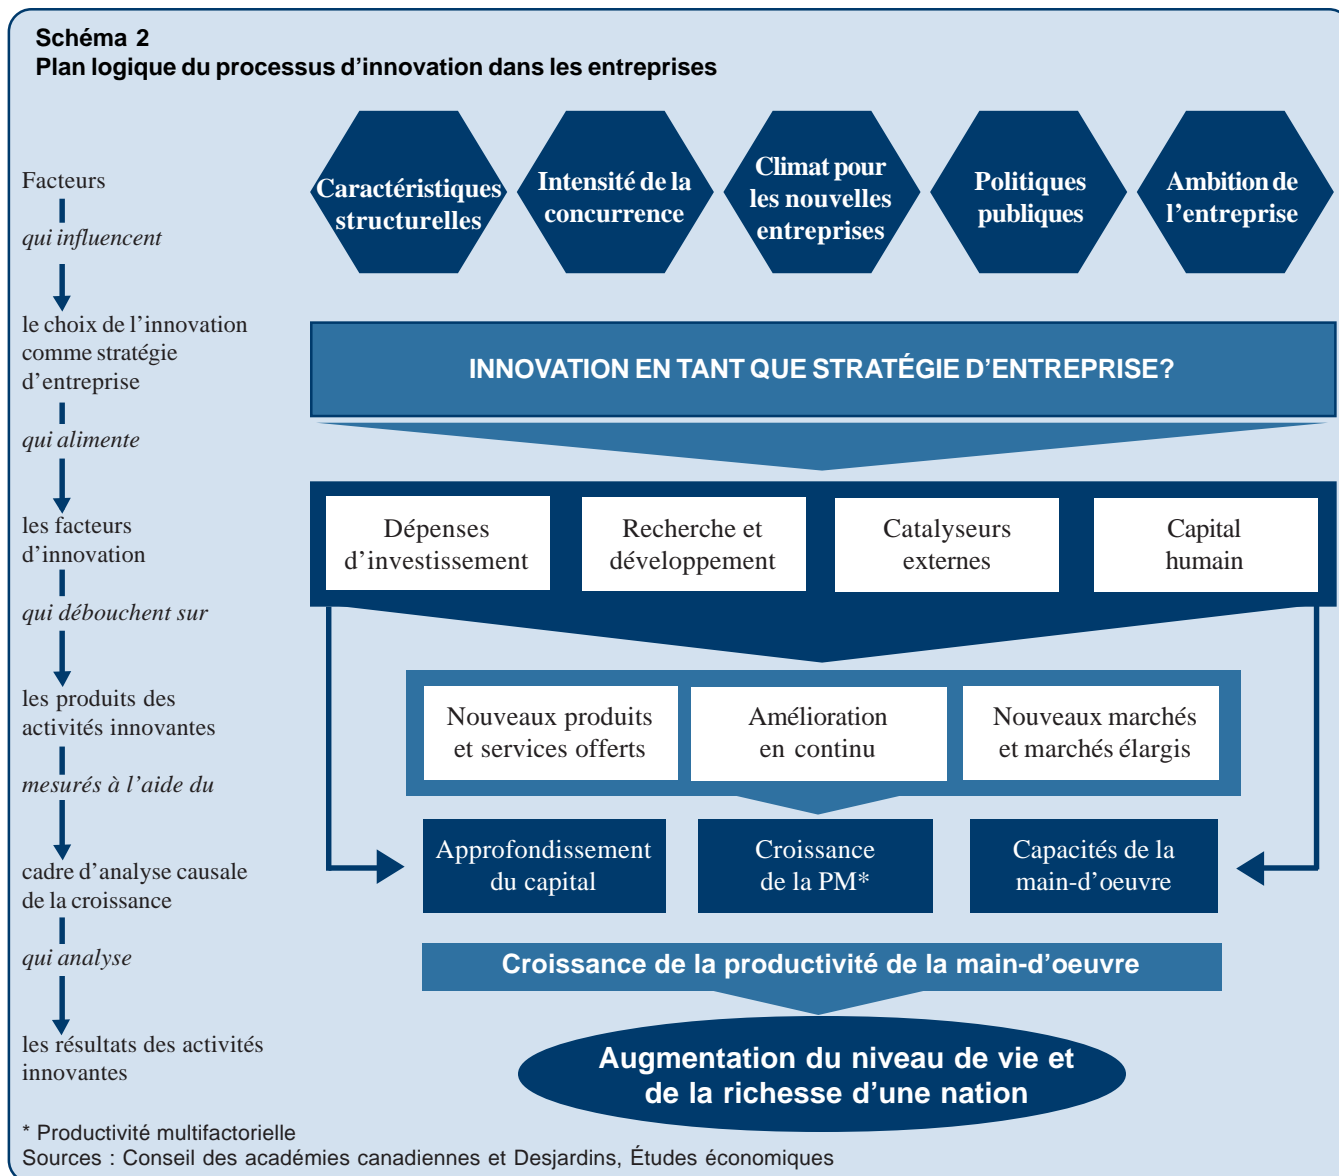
Schéma 2
Plan logique du processus d’innovation dans les entreprises

Facteurs

qui influencent

le choix de l’innovation comme stratégie d’entreprise

qui alimente

les facteurs d’innovation

qui débouchent sur

les produits des activités innovantes

mesurés à l’aide du

cadre d’analyse causale de la croissance

qui analyse

les résultats des activités innovantes

Caractéristiques structurelles

Intensité de la concurrence

Climat pour les nouvelles entreprises

Politiques publiques

Ambition de l’entreprise

INNOVATION EN TANT QUE STRATÉGIE D’ENTREPRISE?

Dépenses d’investissement

Recherche et développement

Catalyseurs externes

Capital humain

Nouveaux produits et services offerts

Amélioration en continu

Nouveaux marchés et marchés élargis

Approfondissement du capital

Croissance de la PM*

Capacités de la main-d’oeuvre

Croissance de la productivité de la main-d’oeuvre

Augmentation du niveau de vie et de la richesse d’une nation

* Productivité multifactorielle
Sources : Conseil des académies canadiennes et Desjardins, Études économiques